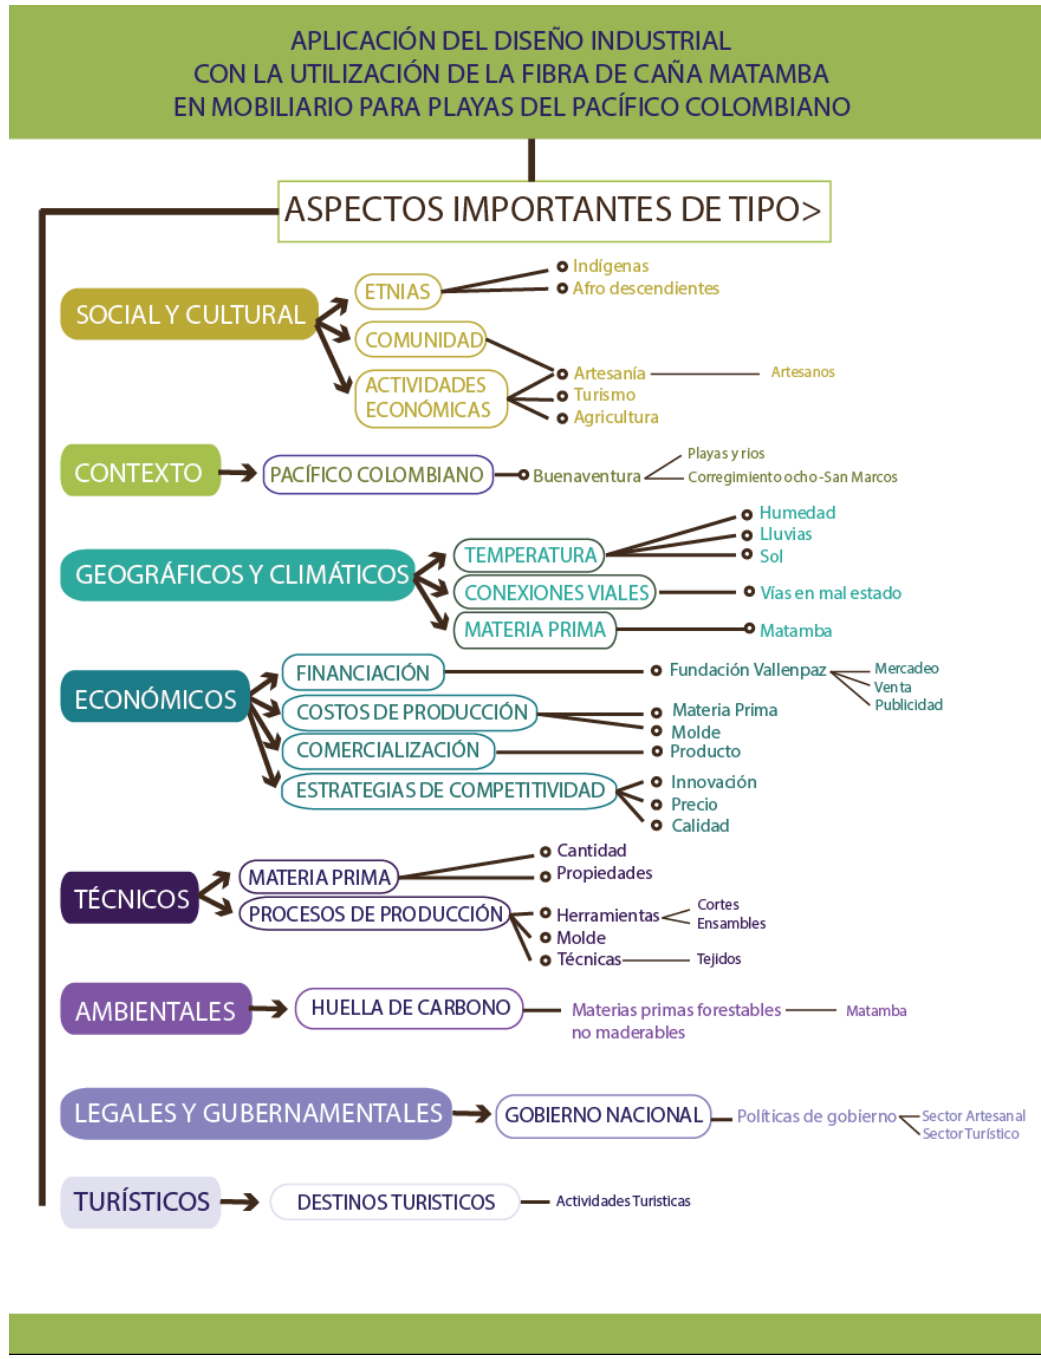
APLICACIÓN DEL DISEÑO INDUSTRIAL
CON LA UTILIZACIÓN DE LA FIBRA DE CAÑA MATAMBA
EN MOBILIARIO PARA PLAYAS DEL PACÍFICO COLOMBIANO

ASPECTOS IMPORTANTES DE TIPO>

SOCIAL Y CULTURAL
ETNIAS
Indígenas
Afro descendientes
COMUNIDAD
ACTIVIDADES ECONÓMICAS
Artesanía
Artesanos
Turismo
Agricultura

CONTEXTO
PACÍFICO COLOMBIANO
Buenaventura
Playas y rios
Corregimiento ocho-San Marcos

GEOGRÁFICOS Y CLIMÁTICOS
TEMPERATURA
Humedad
Lluvias
Sol
CONEXIONES VIALES
Vías en mal estado
MATERIA PRIMA
Matamba

ECONÓMICOS
FINANCIACIÓN
Fundación Vallenpaz
Mercadeo
Venta
Publicidad
COSTOS DE PRODUCCIÓN
Materia Prima
Molde
COMERCIALIZACIÓN
Producto
ESTRATEGIAS DE COMPETITIVIDAD
Innovación
Precio
Calidad

TÉCNICOS
MATERIA PRIMA
Cantidad
Propiedades
PROCESOS DE PRODUCCIÓN
Herramientas
Cortes
Ensambles
Molde
Técnicas
Tejidos

AMBIENTALES
HUELLA DE CARBONO
Materias primas forestables no maderables
Matamba

LEGALES Y GUBERNAMENTALES
GOBIERNO NACIONAL
Políticas de gobierno
Sector Artesanal
Sector Turístico

TURÍSTICOS
DESTINOS TURISTICOS
Actividades Turisticas